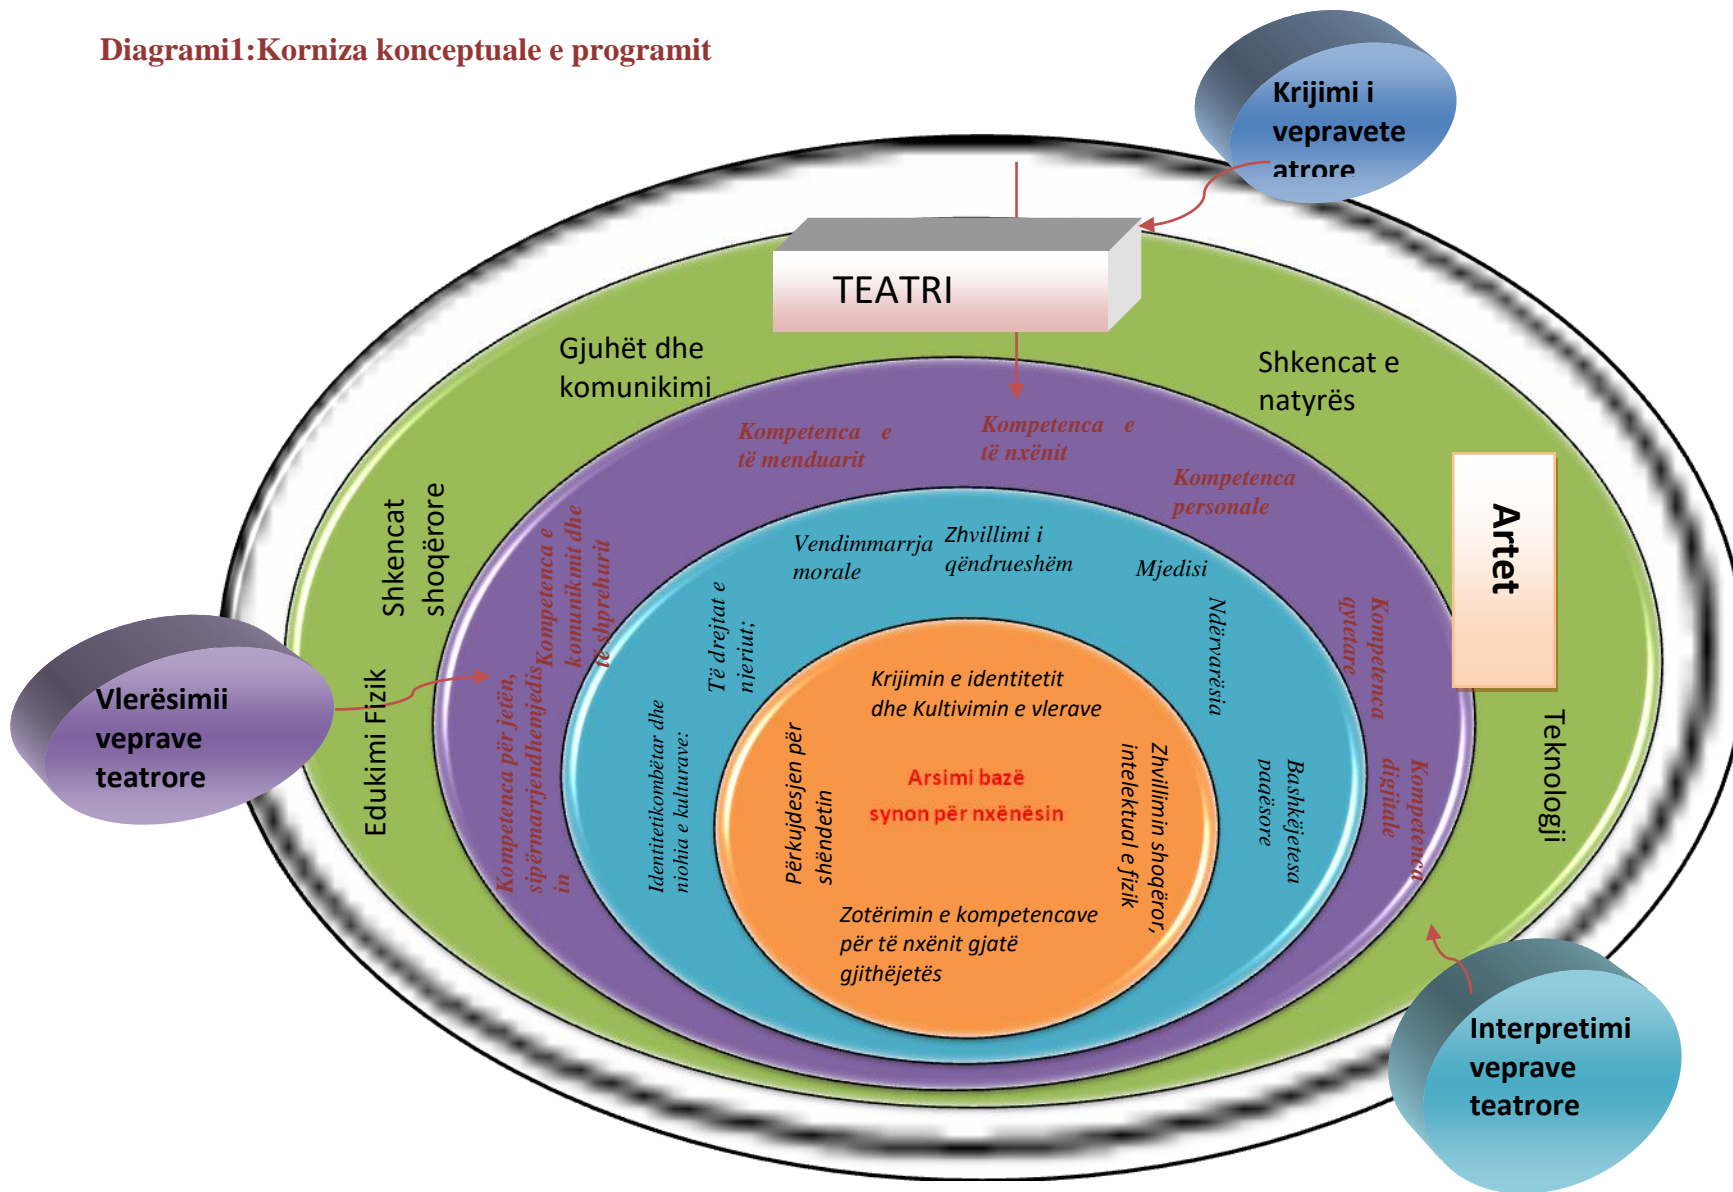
Diagrami1:Korniza konceptuale e programit

Krijimi i vepravete atrore

TEATRI

Gjuhët dhe komunikimi

Shkencat e natyrës

Artet

Shkencat shoqërore

Edukimi Fizik

Teknologji

Vlerësimii veprave teatrore

Interpretimi veprave teatrore

Kompetenca e të menduarit

Kompetenca e të nxënit

Kompetenca personale

Kompetenca e komunikimit dhe të shprehurit

Kompetenca për jetën, sipërmarrjendhemjedisin

Kompetenca qytetare

Kompetenca digjitale

Vendimmarrja morale

Zhvillimi i qëndrueshëm

Mjedisi

Të drejtat e njeriut;

Ndërvarësia

Identitetikombëtar dhe njohja e kulturave;

Bashkëjetesa paqësore

Krijimin e identitetit dhe Kultivimin e vlerave

Përkujdesjen për shëndetin

Arsimi bazë synon për nxënësin

Zhvillimin shoqëror, intelektual e fizik

Zotërimin e kompetencave për të nxënit gjatë gjithëjetës